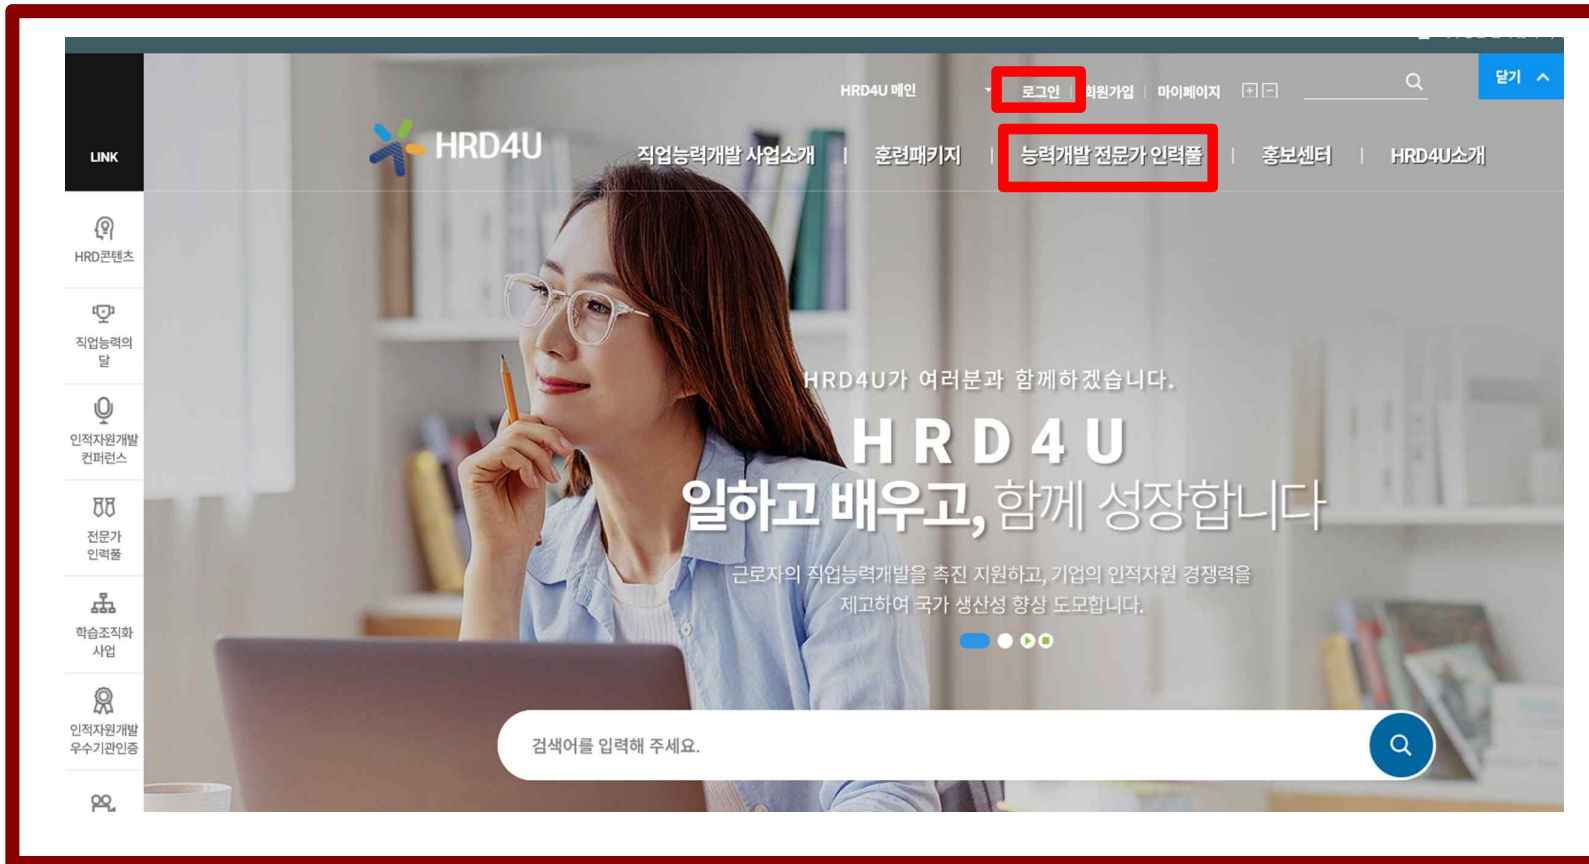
LINK

HRD콘텐츠

직업능력의 달

인적자원개발 컨퍼런스

전문가 인력풀

학습조직화 사업

인적자원개발 우수기관인증

HRD4U 메인

로그인 | 회원가입 | 마이페이지

닫기

HRD4U

직업능력개발 사업소개 | 훈련패키지 | 능력개발 전문가 인력풀 | 홍보센터 | HRD4U소개

HRD4U가 여러분과 함께하겠습니다.

HRD4U

일하고 배우고, 함께 성장합니다

근로자의 직업능력개발을 촉진 지원하고, 기업의 인적자원 경쟁력을 제고하여 국가 생산성 향상 도모합니다.

검색어를 입력해 주세요.